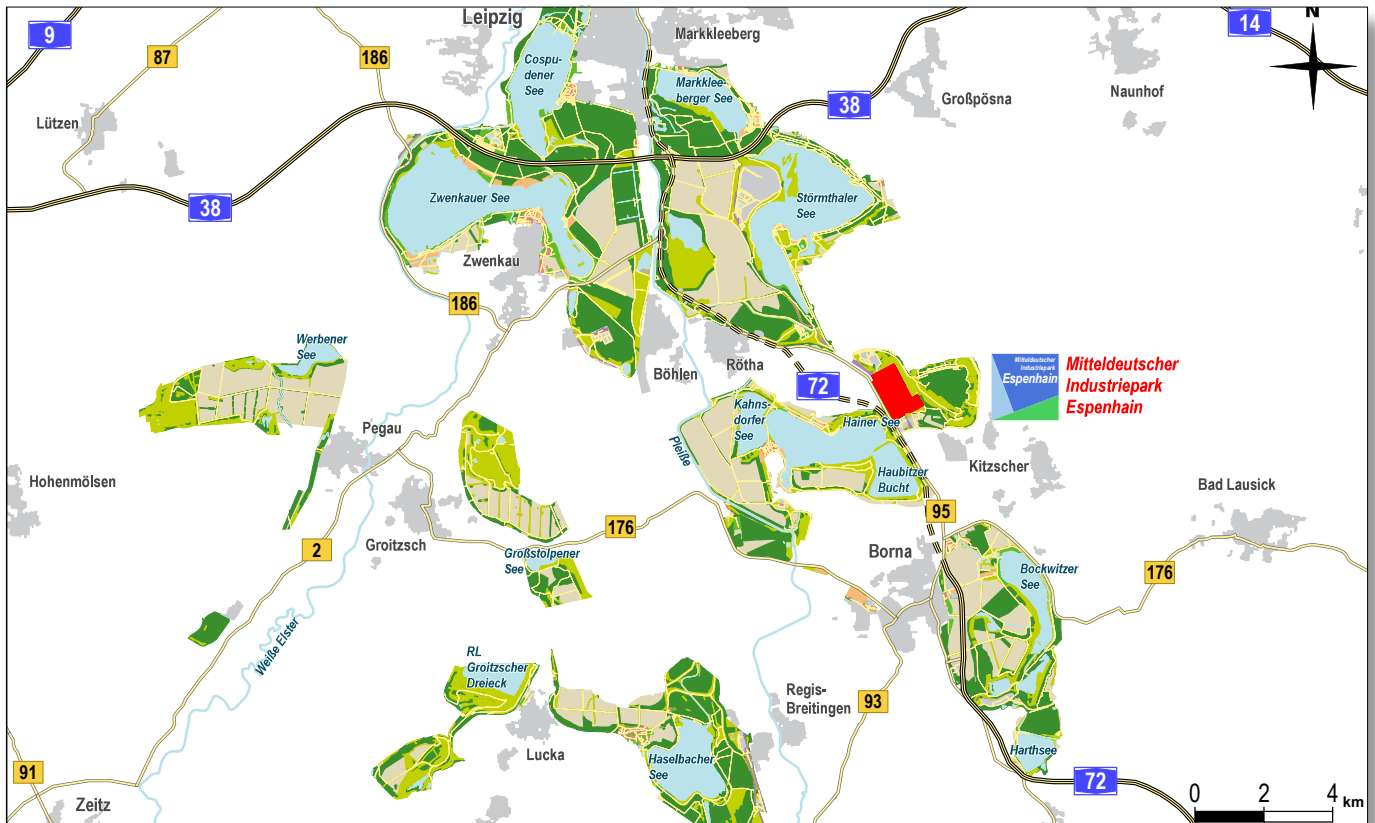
9
87
186
Leipzig
Markkleeberg
14
N
Cospudener See
Markkleeberger See
38
Großpösna
Naunhof
Lützen
Zwenkauer See
Störmthaler See
38
Hohenmölsen
Zwenkau
186
Werbener See
Böhlen
Rötha
Mitteldeutscher Industriepark Espenhain
Mitteldeutscher Industriepark Espenhain
72
Kahnsdorfer See
Pegau
Hainer See
Pleiße
Haubitzer Bucht
Kitzscher
Bad Lausick
95
176
Borna
Groitzsch
2
Großstolpener See
Bockwitzer See
176
Weiße Elster
RL Groitzscher Dreieck
Regis-Breitingen
93
Lucka
Haselbacher See
Harthsee
91
Zeitz
72
0
2
4
km